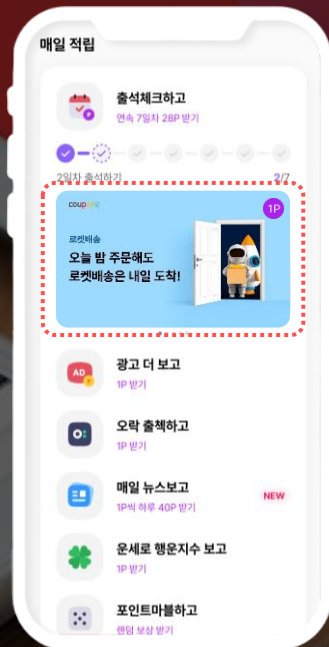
매일 적립

출석체크하고
연속 7일차 28P 받기

2일차 출석하기 2/7

coupang 1P
로켓배송
오늘 밤 주문해도
로켓배송은 내일 도착!

AD
광고 더 보고
1P 받기

오락 출첵하고
1P 받기

매일 뉴스보고 NEW
1P씩 하루 40P 받기

운세로 행운지수 보고
1P 받기

포인트마블하고
랜덤 보상 받기